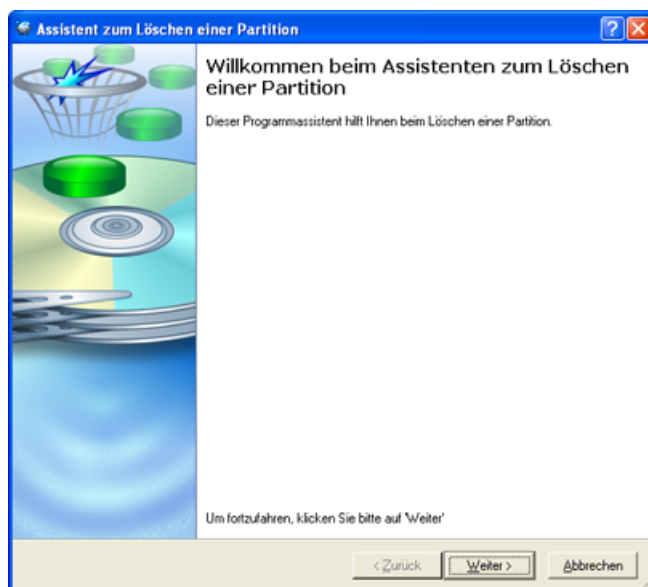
Assistent zum Löschen einer Partition

Willkommen beim Assistenten zum Löschen einer Partition

Dieser Programmassistent hilft Ihnen beim Löschen einer Partition.

Um fortzufahren, klicken Sie bitte auf 'Weiter'

< Zurück
Weiter >
Abbrechen